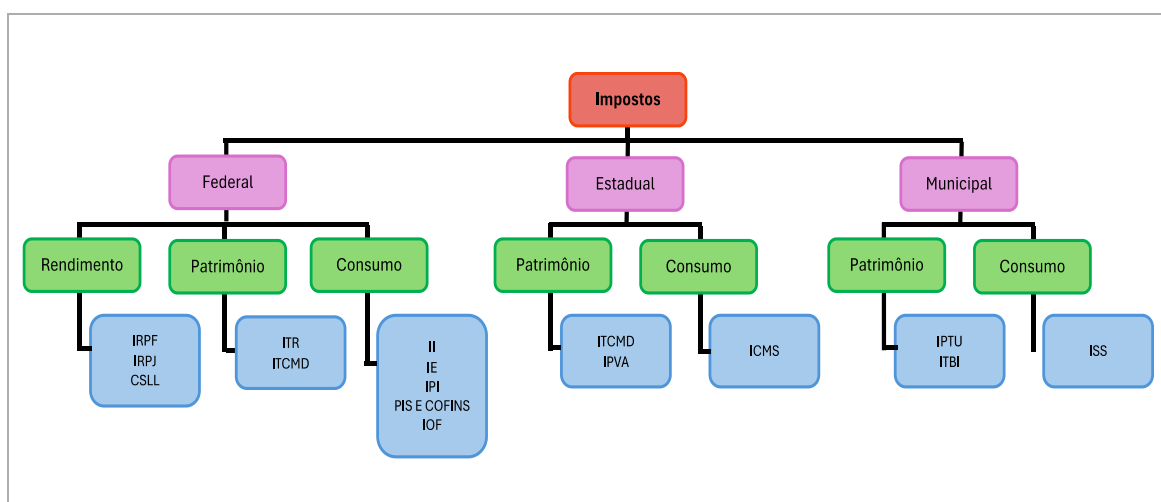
Impostos

Federal

Rendimento

IRPF
IRPJ
CSLL

Patrimônio

ITR
ITCMD

Consumo

II
IE
IPI
PIS E COFINS
IOF

Estadual

Patrimônio

ITCMD
IPVA

Consumo

ICMS

Municipal

Patrimônio

IPTU
ITBI

Consumo

ISS